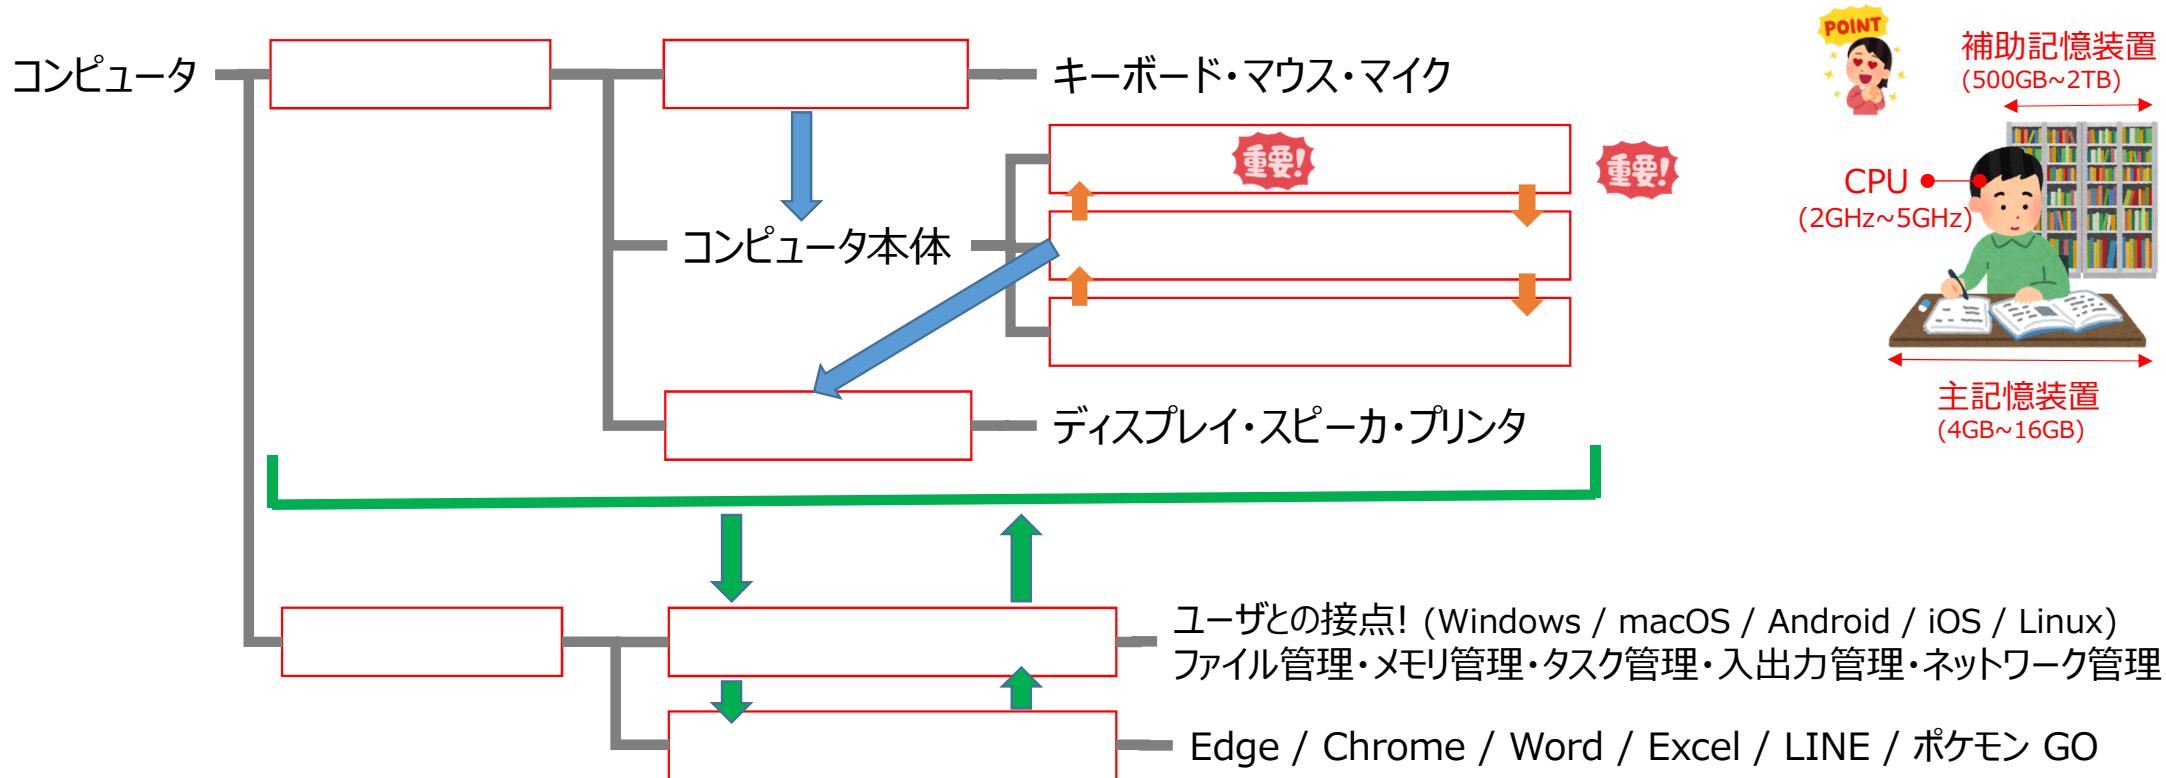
コンピュータ

キーボード・マウス・マイク

コンピュータ本体

重要!

重要!

ディスプレイ・スピーカ・プリンタ

POINT

補助記憶装置
(500GB~2TB)

CPU
(2GHz~5GHz)

主記憶装置
(4GB~16GB)

ユーザとの接点! (Windows / macOS / Android / iOS / Linux)
ファイル管理・メモリ管理・タスク管理・入出力管理・ネットワーク管理

Edge / Chrome / Word / Excel / LINE / ポケモン GO